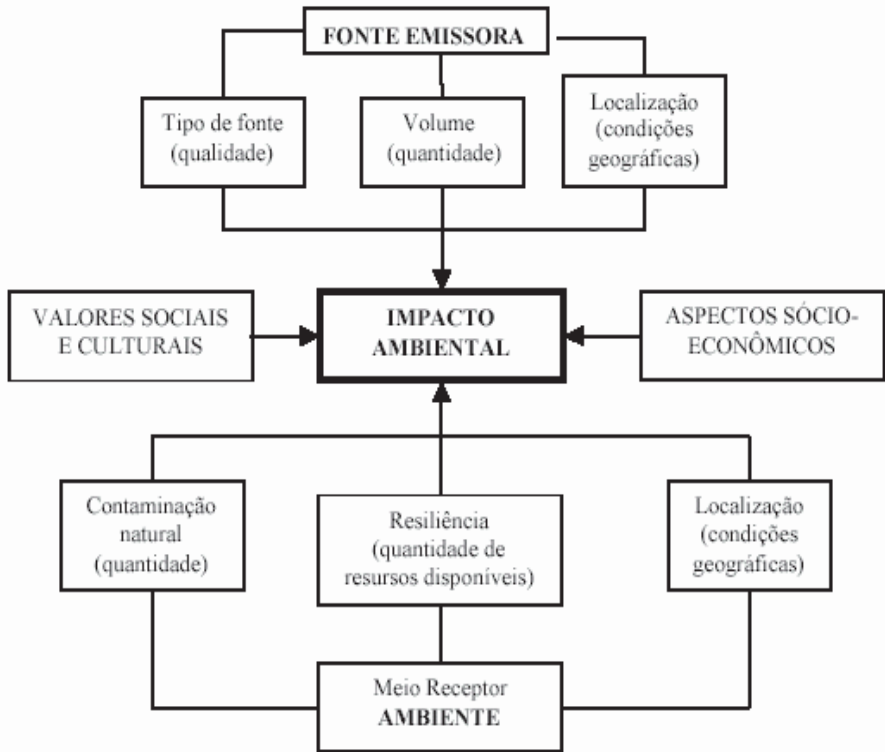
FONTE EMISSORA

Tipo de fonte (qualidade)

Volume (quantidade)

Localização (condições geográficas)

VALORES SOCIAIS E CULTURAIS

IMPACTO AMBIENTAL

ASPECTOS SÓCIO-ECONÔMICOS

Contaminação natural (quantidade)

Resiliência (quantidade de resursos disponíveis)

Localização (condições geográficas)

Meio Receptor
AMBIENTE